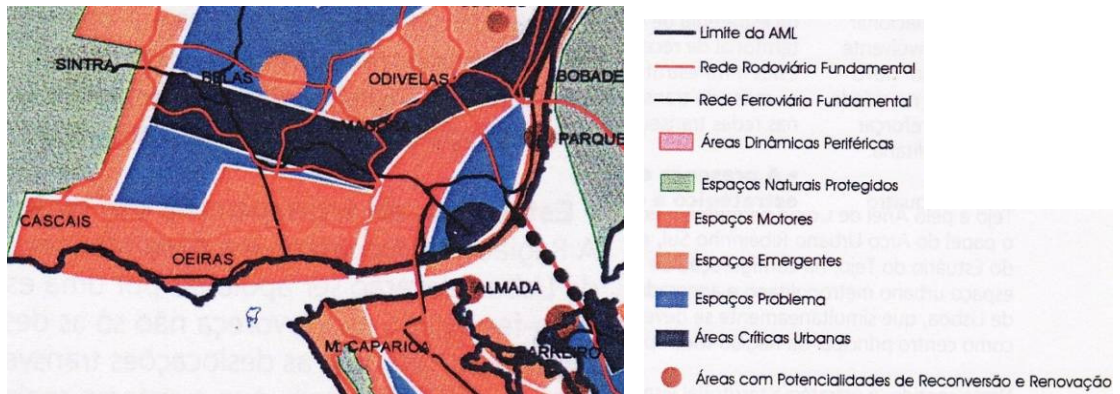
SINTRA
BELAS
ODIVELAS
BOBADE
AMADORA
PARQUE
CASCAIS
OEIRAS
ALMADA
M. CAPARICA
BARREIRO

Limite da AML
Rede Rodoviária Fundamental
Rede Ferroviária Fundamental
Áreas Dinâmicas Periféricas
Espaços Naturais Protegidos
Espaços Motores
Espaços Emergentes
Espaços Problema
Áreas Críticas Urbanas
Áreas com Potencialidades de Reconversão e Renovação